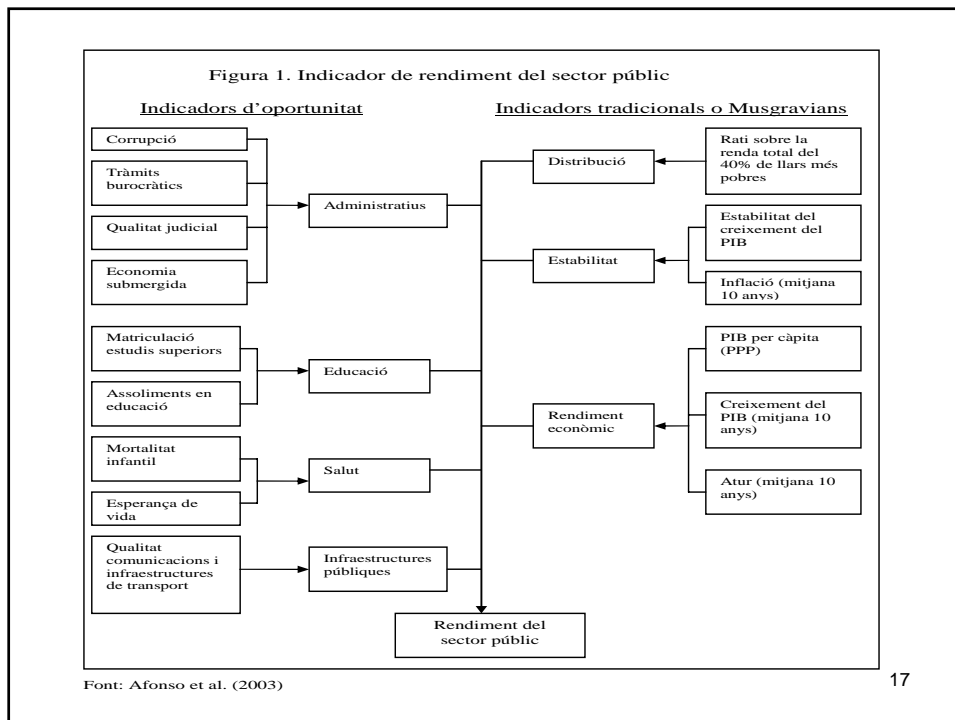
Figura 1. Indicador de rendiment del sector públic

Indicadors d'oportunitat

Indicadors tradicionals o Musgravians

Corrupció

Tràmits burocràtics

Qualitat judicial

Economia submergida

Administratius

Matriculació estudis superiors

Assoliments en educació

Educació

Mortalitat infantil

Esperança de vida

Salut

Qualitat comunicacions i infraestructures de transport

Infraestructures públiques

Distribució

Rati sobre la renda total del 40% de llars més pobres

Estabilitat

Estabilitat del creixement del PIB

Inflació (mitjana 10 anys)

Rendiment econòmic

PIB per càpita (PPP)

Creixement del PIB (mitjana 10 anys)

Atur (mitjana 10 anys)

Rendiment del sector públic

Font: Afonso et al. (2003)

17